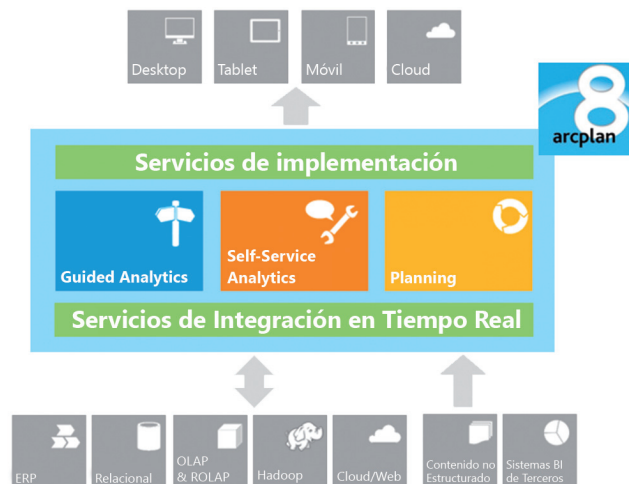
Desktop
Tablet
Móvil
Cloud

8
arcplan

Servicios de implementación

Guided Analytics
Self-Service Analytics
Planning

Servicios de Integración en Tiempo Real

ERP
Relacional
OLAP & ROLAP
Hadoop
Cloud/Web
Contenido no Estructurado
Sistemas BI de Terceros